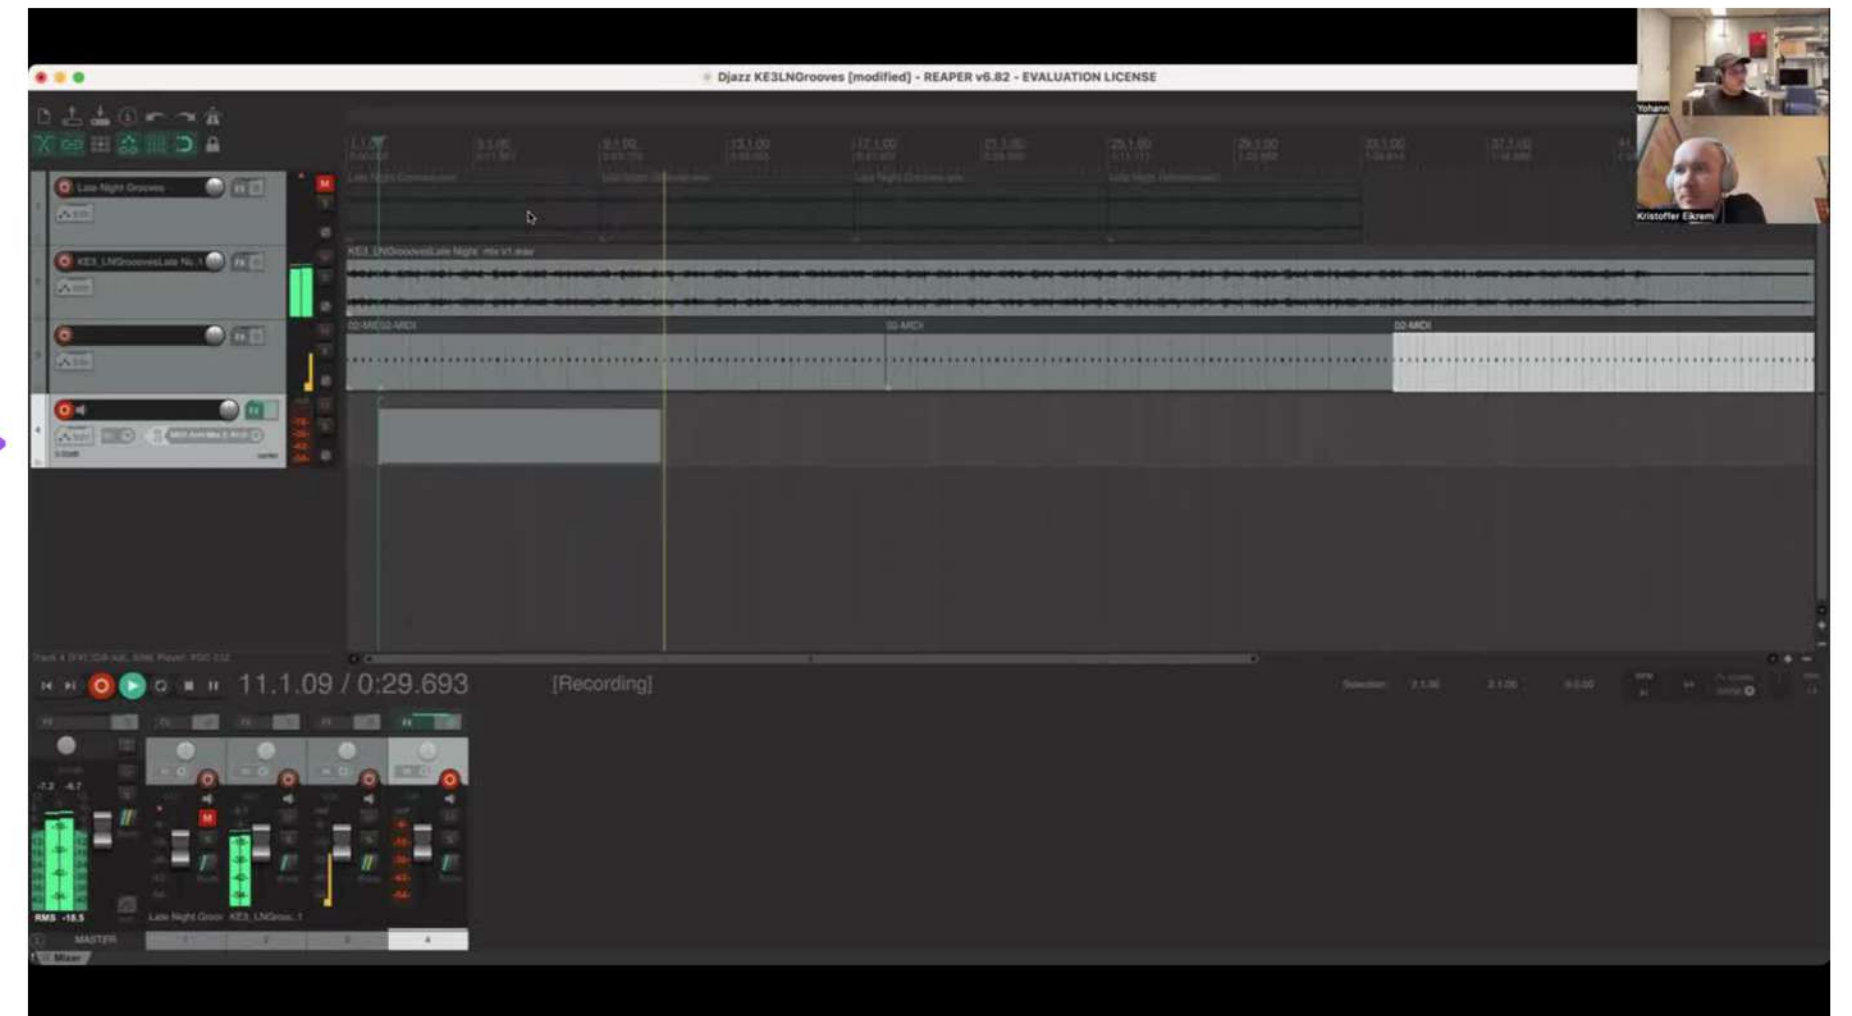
Djazz KE3LNGrooves [modified] - REAPER v6.82 - EVALUATION LICENSE

Yohann

Kristoffer Ekrem

Late Night Grooves

KE3_LNGroovesLate Ni..1

KE3_LNGroovesLate Night mix v1.wav

02-MIDI

02-MIDI

02-MIDI

11.1.09 / 0:29.693

[Recording]

Selection:

RMS -18.5

MASTER

Late Night Groo

KE3_LNGroo..1

1

2

3

4

Mixer